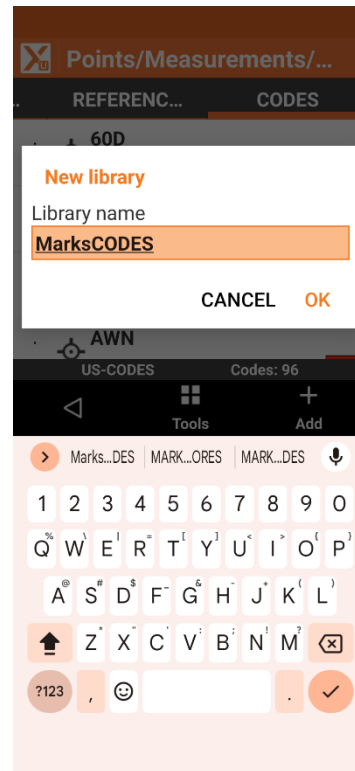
Points/Measurements/...

REFERENC...

CODES

60D

New library

Library name

MarksCODES

CANCEL

OK

AWN

US-CODES

Codes: 96

Tools

Add

Marks...DES

MARK...ORES

MARK...DES

1 2 3 4 5 6 7 8 9 0

Q W E R T Y U I O P

A S D F G H J K L

Z X C V B N M

?123

,

.